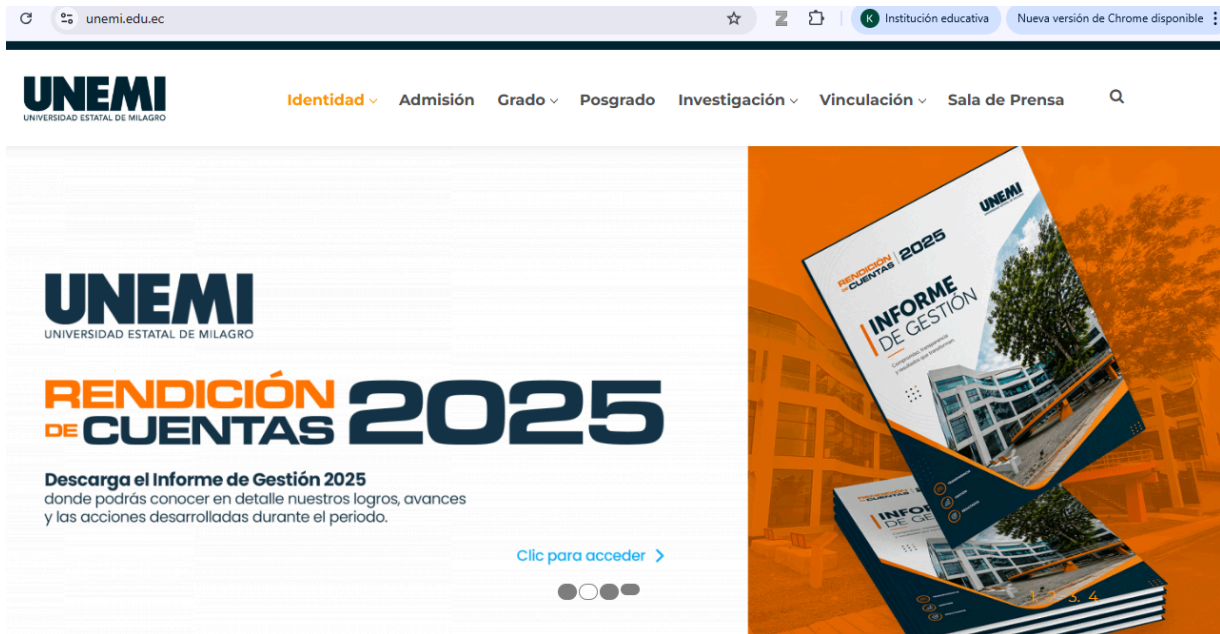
unemi.edu.ec

Institución educativa

Nueva versión de Chrome disponible

UNEMI
UNIVERSIDAD ESTATAL DE MILAGRO

Identidad Admisión Grado Posgrado Investigación Vinculación Sala de Prensa

UNEMI
UNIVERSIDAD ESTATAL DE MILAGRO

RENDICIÓN DE CUENTAS 2025

Descarga el Informe de Gestión 2025
donde podrás conocer en detalle nuestros logros, avances y las acciones desarrolladas durante el periodo.

Clic para acceder

UNEMI

RENDICIÓN DE CUENTAS 2025

INFORME DE GESTIÓN

Compromiso, transparencia y resultados que transforman

RENDICIÓN DE CUENTAS

INFORME DE GESTIÓN

1. 2. 3. 4